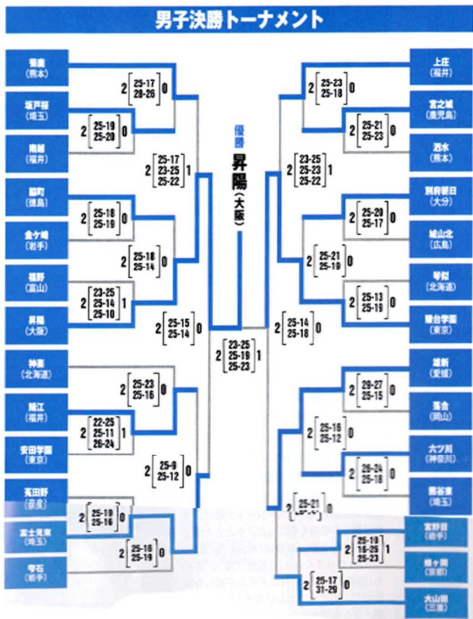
男子決勝トーナメント

優勝
昇陽（大阪）

鎮西（熊本）
坂戸西（埼玉）
雄島（福井）
脇町（徳島）
金ケ崎（岩手）
福野（富山）
昇陽（大阪）
神恵（北海道）
鯖江（福井）
安田学園（東京）
鳥田野（奈良）
富士見東（埼玉）
雫石（岩手）

上庄（福井）
宮之城（鹿児島）
西水（熊本）
別府翔青（大分）
城山北（広島）
琴似（北海道）
駿台学園（東京）
雄新（愛媛）
高倉（岡山）
六ツ川（神奈川）
熊谷東（埼玉）
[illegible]（岩手）
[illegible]（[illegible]）
大山田（三重）

2 [25-17, 28-26] 0
2 [25-19, 25-20] 0
2 [25-17, 23-25, 25-22] 1
2 [25-18, 25-19] 0
2 [25-18, 25-14] 0
2 [23-25, 25-14, 25-10] 1
2 [25-15, 25-14] 0
2 [23-25, 25-19, 25-23] 1
2 [25-23, 25-16] 0
2 [22-25, 25-11, 26-24] 1
2 [25-9, 25-12] 0
2 [25-19, 25-16] 0
2 [25-16, 25-19] 0

2 [25-23, 25-18] 0
2 [25-21, 25-23] 0
2 [23-25, 25-19, 25-22] 1
2 [25-20, 25-17] 0
2 [25-21, 25-19] 0
2 [25-13, 25-19] 0
2 [25-14, 25-18] 0
2 [29-27, 25-15] 0
2 [25-16, 25-12] 0
2 [26-24, 25-18] 0
2 [25-21, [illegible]] 0
2 [25-19, 16-25, 25-23] 1
2 [25-17, 31-29] 0